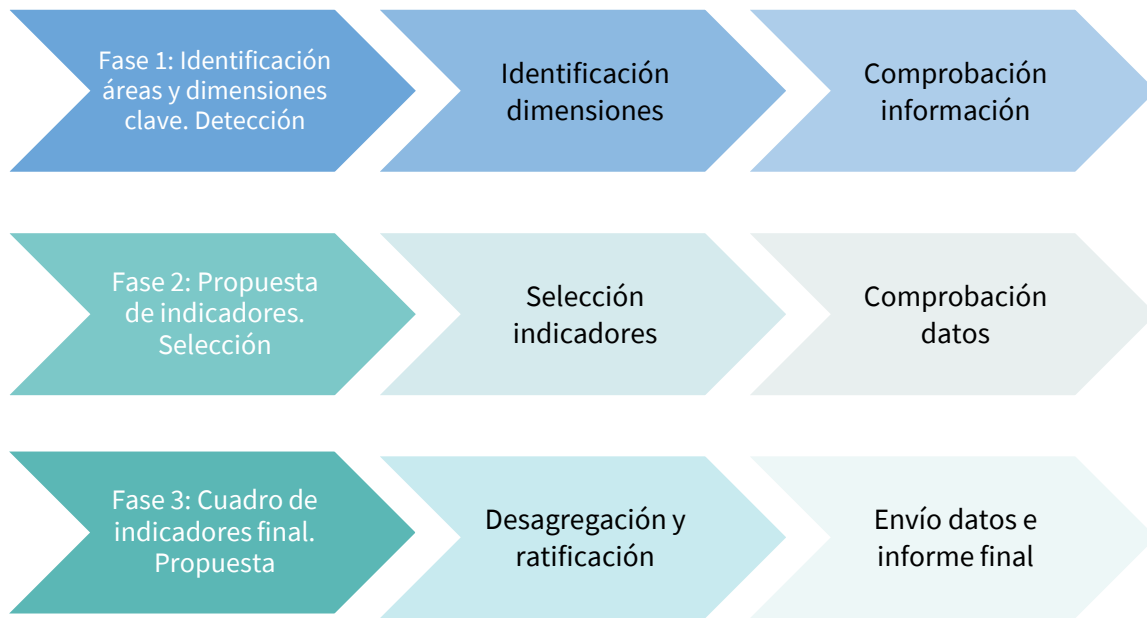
Fase 1: Identificación áreas y dimensiones clave. Detección

Identificación dimensiones

Comprobación información

Fase 2: Propuesta de indicadores. Selección

Selección indicadores

Comprobación datos

Fase 3: Cuadro de indicadores final. Propuesta

Desagregación y ratificación

Envío datos e informe final